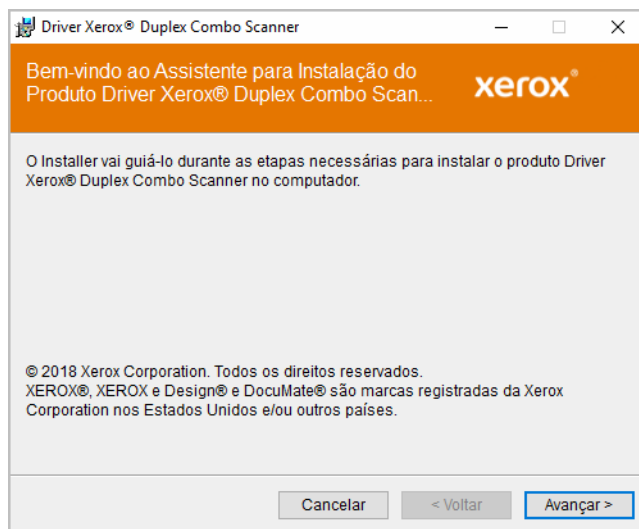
Driver Xerox® Duplex Combo Scanner

Bem-vindo ao Assistente para Instalação do Produto Driver Xerox® Duplex Combo Scan...

xerox®

O Installer vai guiá-lo durante as etapas necessárias para instalar o produto Driver Xerox® Duplex Combo Scanner no computador.

© 2018 Xerox Corporation. Todos os direitos reservados.
XEROX®, XEROX e Design® e DocuMate® são marcas registradas da Xerox Corporation nos Estados Unidos e/ou outros países.

Cancelar | < Voltar | Avançar >